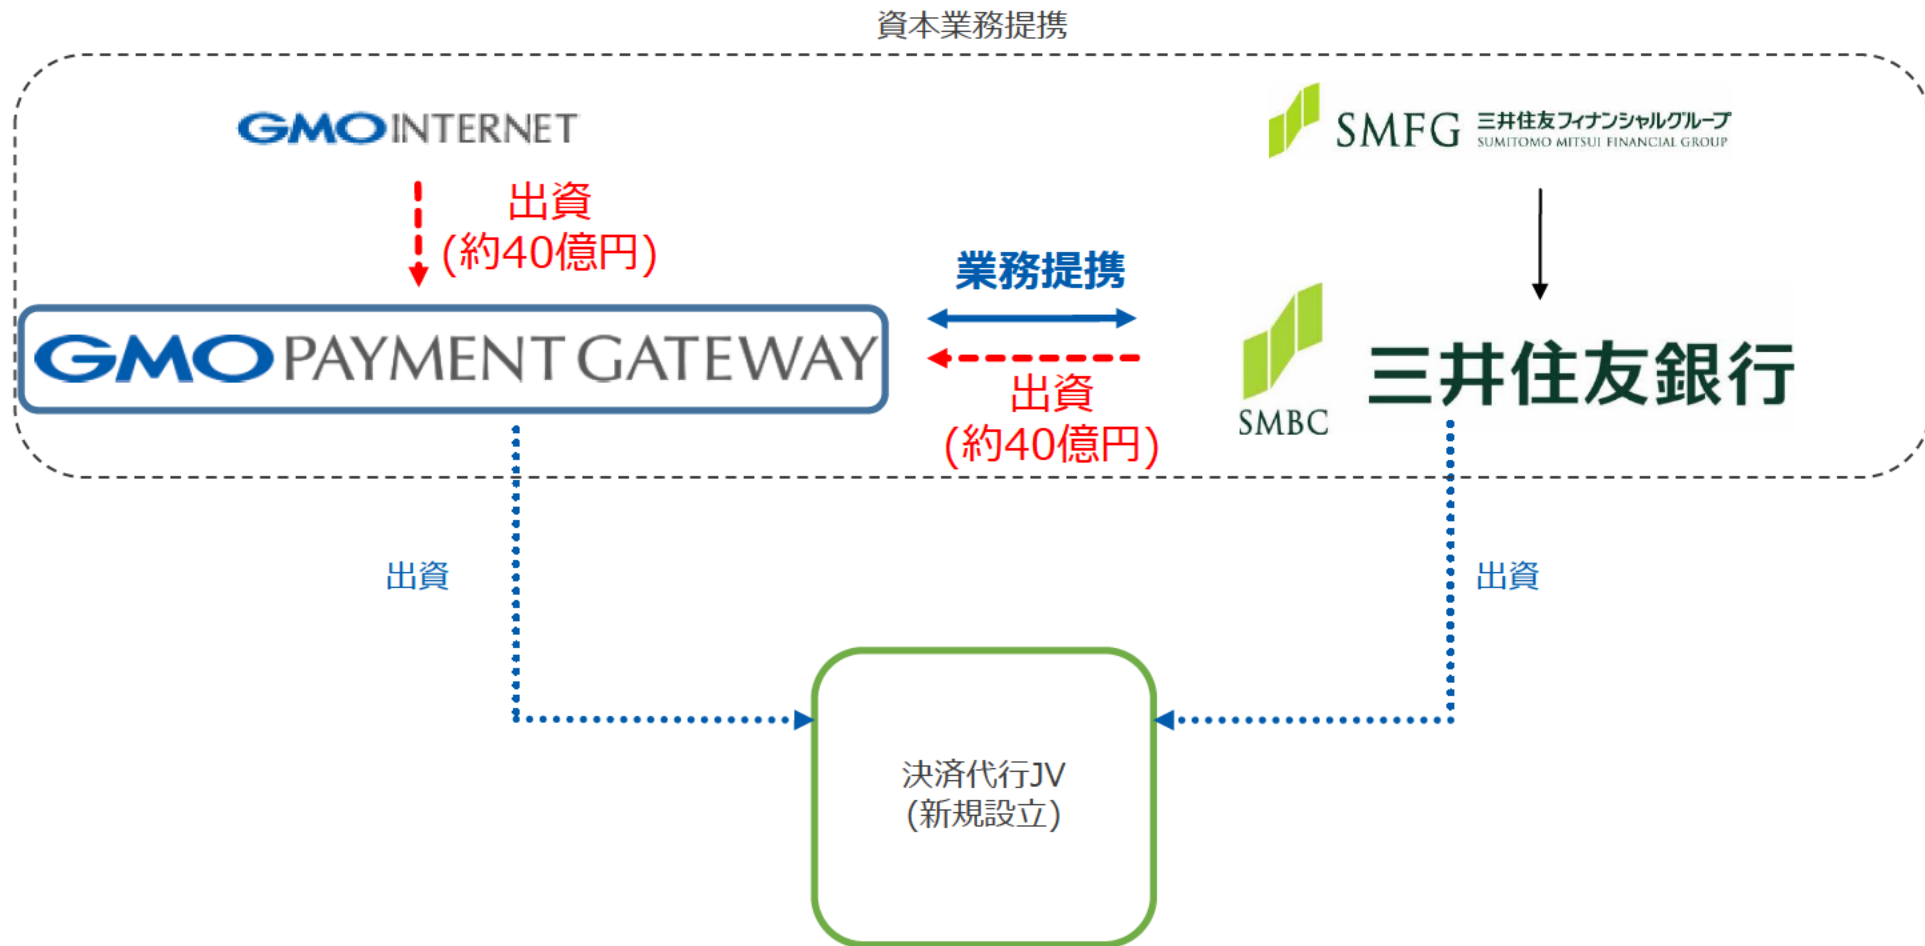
資本業務提携

GMO INTERNET

SMFG 三井住友フィナンシャルグループ SUMITOMO MITSUI FINANCIAL GROUP

出資
(約40億円)

業務提携

GMO PAYMENT GATEWAY

出資
(約40億円)

SMBC

三井住友銀行

出資

出資

決済代行JV
(新規設立)